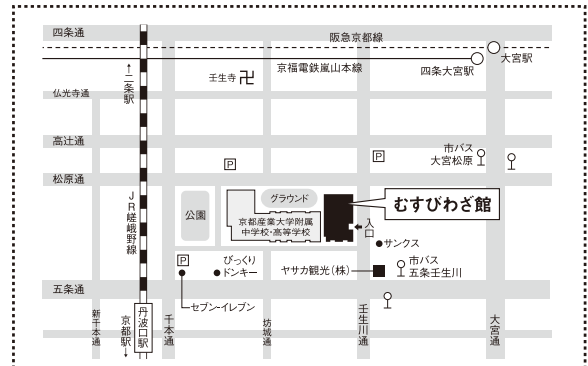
四条通
阪急京都線
大宮駅
京福電鉄嵐山本線
四条大宮駅
壬生寺 卍
↑二条駅
仏光寺通
高辻通
市バス 大宮松原
P
P
松原通
JR嵯峨野線
グラウンド
むすびわざ館
公園
京都産業大学附属中学校・高等学校
入口
●サンクス
びっくりドンキー
P
ヤサカ観光(株)
市バス 五条壬生川
五条通
セブン-イレブン
新千本通
京都駅↓
丹波口駅
千本通
坊城通
壬生川通
大宮通